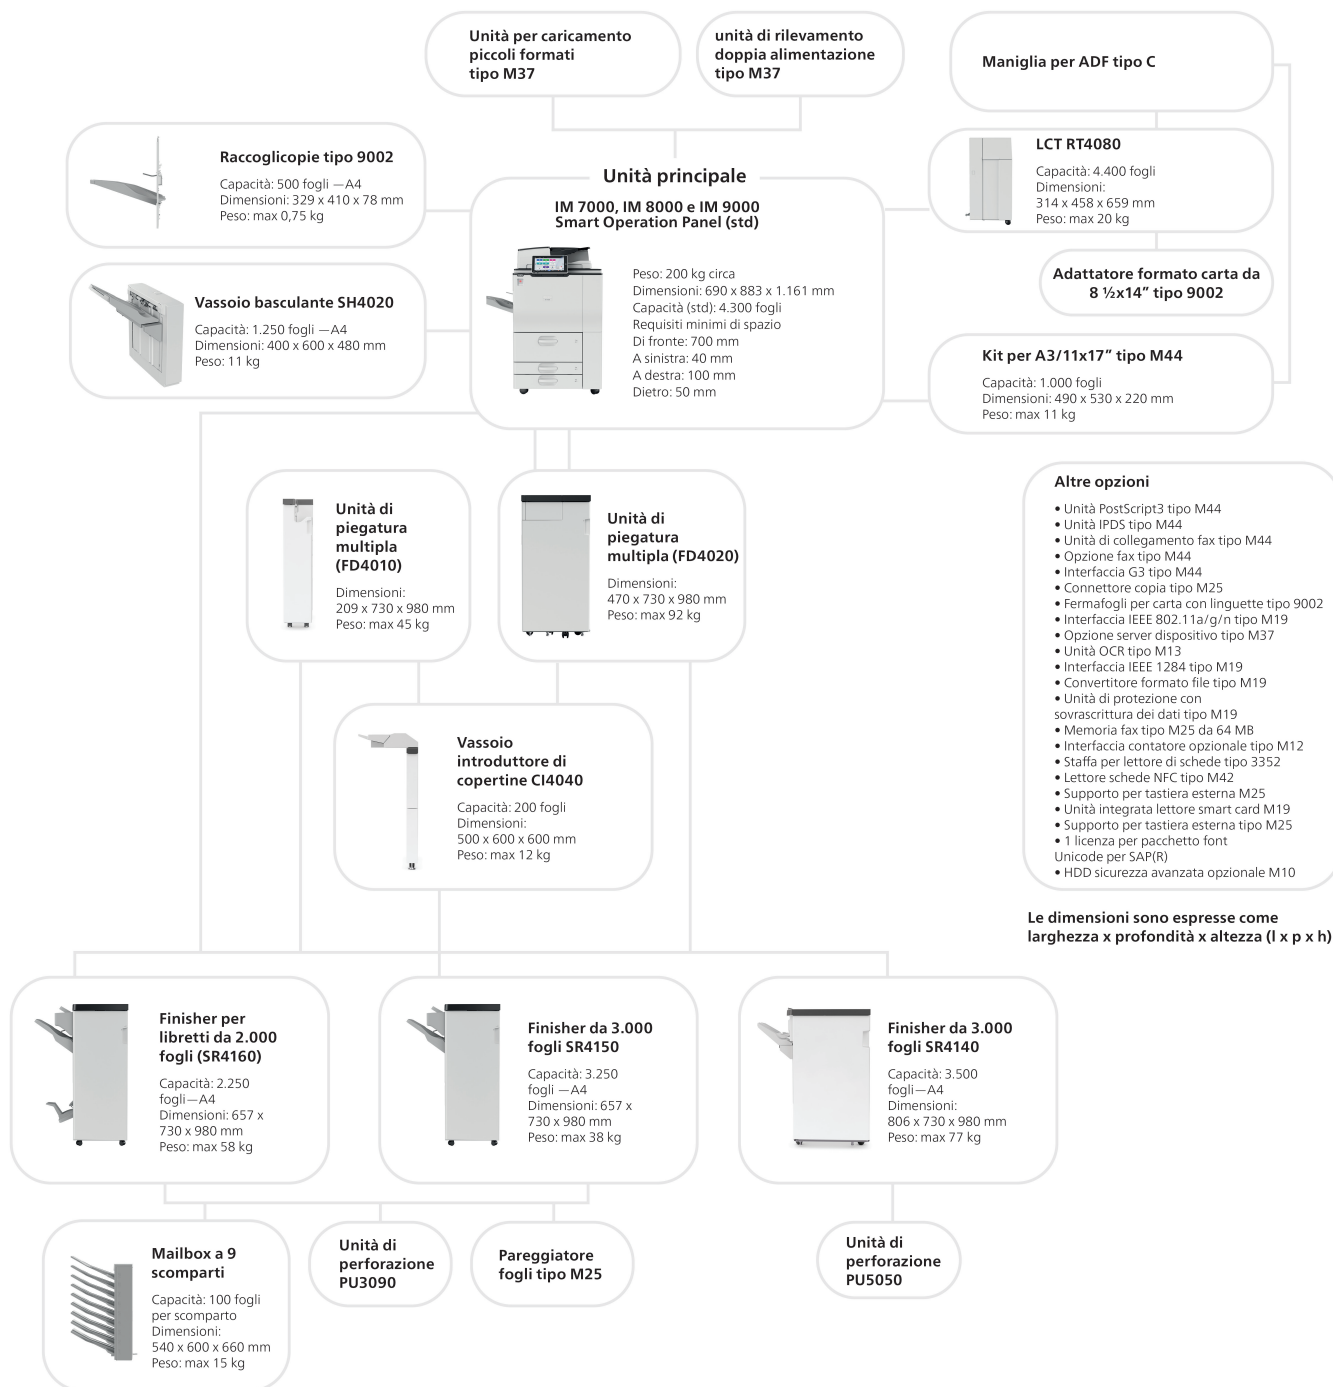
Unità per caricamento piccoli formati tipo M37

unità di rilevamento doppia alimentazione tipo M37

Maniglia per ADF tipo C

Raccoglicopie tipo 9002

Capacità: 500 fogli —A4
Dimensioni: 329 x 410 x 78 mm
Peso: max 0,75 kg

Unità principale

IM 7000, IM 8000 e IM 9000
Smart Operation Panel (std)

Peso: 200 kg circa
Dimensioni: 690 x 883 x 1.161 mm
Capacità (std): 4.300 fogli
Requisiti minimi di spazio
Di fronte: 700 mm
A sinistra: 40 mm
A destra: 100 mm
Dietro: 50 mm

LCT RT4080

Capacità: 4.400 fogli
Dimensioni:
314 x 458 x 659 mm
Peso: max 20 kg

Adattatore formato carta da 8 ½x14" tipo 9002

Vassoio basculante SH4020

Capacità: 1.250 fogli —A4
Dimensioni: 400 x 600 x 480 mm
Peso: 11 kg

Kit per A3/11x17" tipo M44

Capacità: 1.000 fogli
Dimensioni: 490 x 530 x 220 mm
Peso: max 11 kg

Altre opzioni

• Unità PostScript3 tipo M44
• Unità IPDS tipo M44
• Unità di collegamento fax tipo M44
• Opzione fax tipo M44
• Interfaccia G3 tipo M44
• Connettore copia tipo M25
• Fermafogli per carta con linguette tipo 9002
• Interfaccia IEEE 802.11a/g/n tipo M19
• Opzione server dispositivo tipo M37
• Unità OCR tipo M13
• Interfaccia IEEE 1284 tipo M19
• Convertitore formato file tipo M19
• Unità di protezione con sovrascrittura dei dati tipo M19
• Memoria fax tipo M25 da 64 MB
• Interfaccia contatore opzionale tipo M12
• Staffa per lettore di schede tipo 3352
• Lettore schede NFC tipo M42
• Supporto per tastiera esterna M25
• Unità integrata lettore smart card M19
• Supporto per tastiera esterna tipo M25
• 1 licenza per pacchetto font Unicode per SAP(R)
• HDD sicurezza avanzata opzionale M10

Unità di piegatura multipla (FD4010)

Dimensioni:
209 x 730 x 980 mm
Peso: max 45 kg

Unità di piegatura multipla (FD4020)

Dimensioni:
470 x 730 x 980 mm
Peso: max 92 kg

Vassoio introduttore di copertine CI4040

Capacità: 200 fogli
Dimensioni:
500 x 600 x 600 mm
Peso: max 12 kg

Le dimensioni sono espresse come larghezza x profondità x altezza (l x p x h)

Finisher per libretti da 2.000 fogli (SR4160)

Capacità: 2.250 fogli—A4
Dimensioni: 657 x 730 x 980 mm
Peso: max 58 kg

Finisher da 3.000 fogli SR4150

Capacità: 3.250 fogli —A4
Dimensioni: 657 x 730 x 980 mm
Peso: max 38 kg

Finisher da 3.000 fogli SR4140

Capacità: 3.500 fogli—A4
Dimensioni:
806 x 730 x 980 mm
Peso: max 77 kg

Mailbox a 9 scomparti

Capacità: 100 fogli per scomparto
Dimensioni:
540 x 600 x 660 mm
Peso: max 15 kg

Unità di perforazione PU3090

Pareggiatore fogli tipo M25

Unità di perforazione PU5050